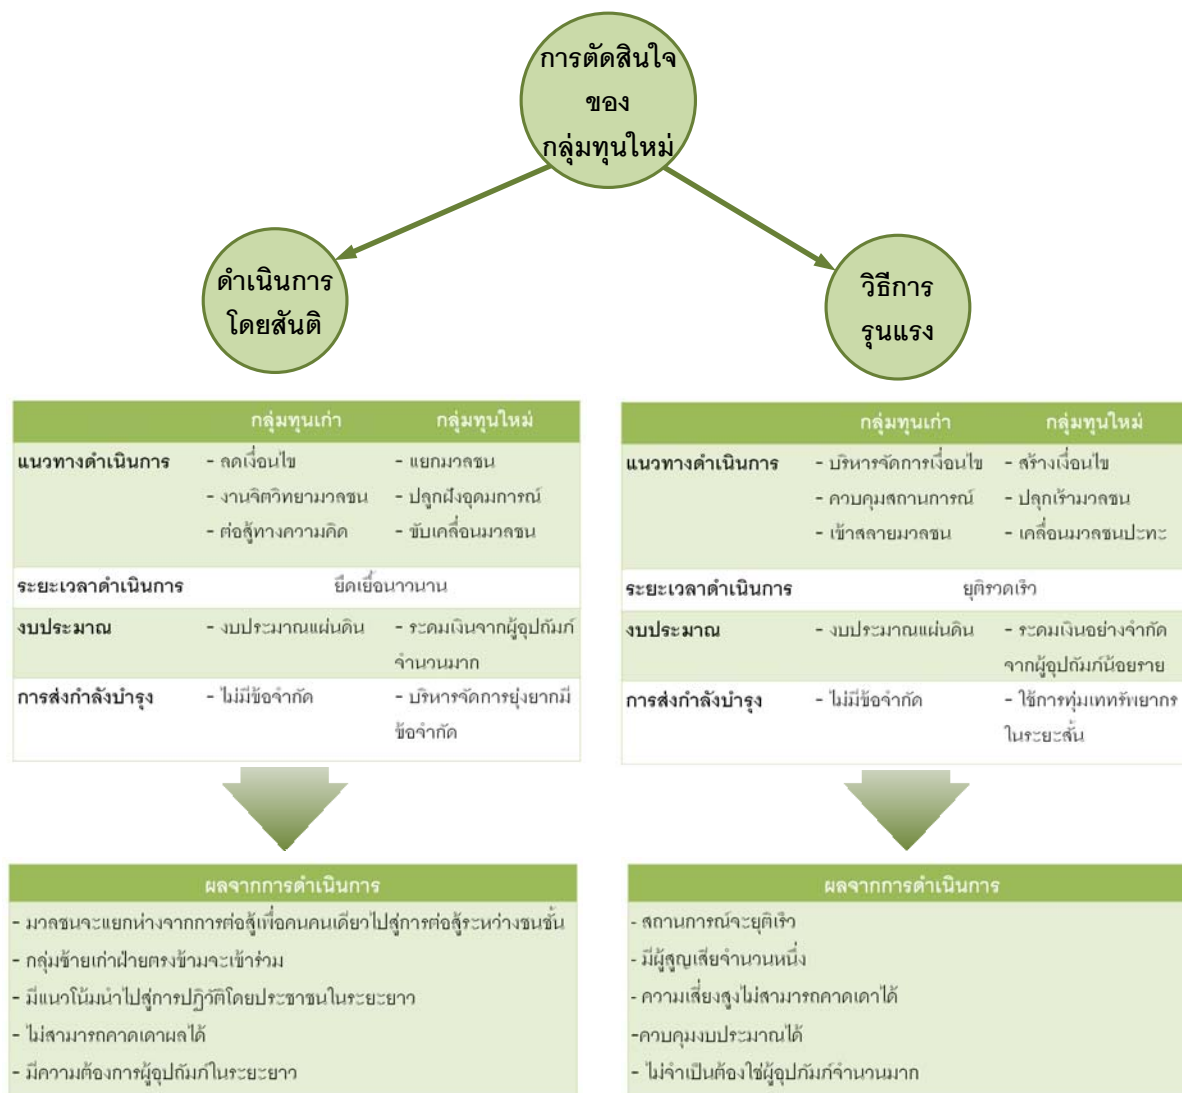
การตัดสินใจ
ของ
กลุ่มทุนใหม่

ดำเนินการ
โดยสันติ

วิธีการ
รุนแรง

| | กลุ่มทุนเก่า | กลุ่มทุนใหม่ |
|---|---|---|
| แนวทางดำเนินการ | - ลดเงื่อนไข<br>- งานจิตวิทยามวลชน<br>- ต่อสู้ทางความคิด | - แยกมวลชน<br>- ปลูกฝังอุดมการณ์<br>- ขับเคลื่อนมวลชน |
| ระยะเวลาดำเนินการ | ยืดเยื้อนานาน | |
| งบประมาณ | - งบประมาณแผ่นดิน | - ระดมเงินจากผู้อุปถัมภ์จำนวนมาก |
| การส่งกำลังบำรุง | - ไม่มีข้อจำกัด | - บริหารจัดการยุ่งยากมีข้อจำกัด |

| | กลุ่มทุนเก่า | กลุ่มทุนใหม่ |
|---|---|---|
| แนวทางดำเนินการ | - บริหารจัดการเงื่อนไข<br>- ควบคุมสถานการณ์<br>- เข้าสลายมวลชน | - สร้างเงื่อนไข<br>- ปลุกเร้ามวลชน<br>- เคลื่อนมวลชนปะทะ |
| ระยะเวลาดำเนินการ | ยุติรวดเร็ว | |
| งบประมาณ | - งบประมาณแผ่นดิน | - ระดมเงินอย่างจำกัดจากผู้อุปถัมภ์น้อยราย |
| การส่งกำลังบำรุง | - ไม่มีข้อจำกัด | - ใช้การทุ่มเททรัพยากรในระยะสั้น |

ผลจากการดำเนินการ
- มวลชนจะแยกห่างจากการต่อสู้เพื่อคนคนเดียวไปสู่การต่อสู้ระหว่างชนชั้น
- กลุ่มซ้ายเก่าฝ่ายตรงข้ามจะเข้าร่วม
- มีแนวโน้มนำไปสู่การปฏิวัติโดยประชาชนในระยะยาว
- ไม่สามารถคาดเดาผลได้
- มีความต้องการผู้อุปถัมภ์ในระยะยาว

ผลจากการดำเนินการ
- สถานการณ์จะยุติเร็ว
- มีผู้สูญเสียจำนวนหนึ่ง
- ความเสี่ยงสูงไม่สามารถคาดเดาได้
-ควบคุมงบประมาณได้
- ไม่จำเป็นต้องใช้ผู้อุปถัมภ์จำนวนมาก